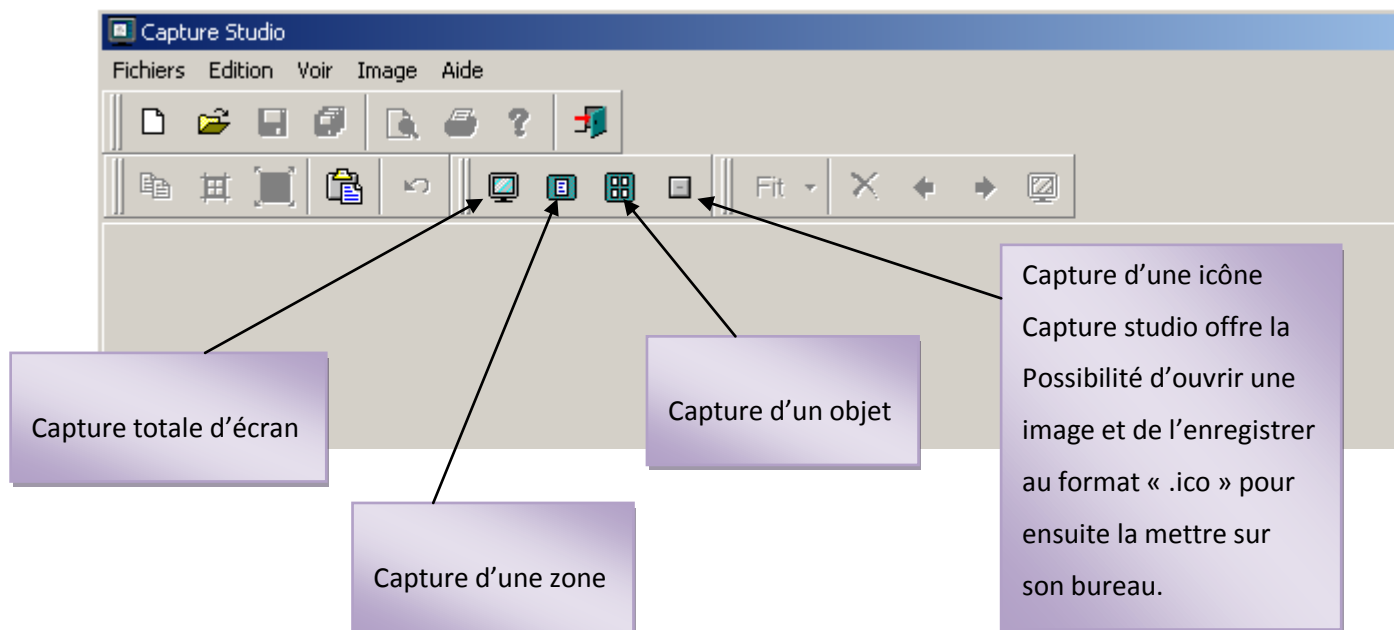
Capture Studio

Fichiers Edition Voir Image Aide

Fit

Capture totale d'écran

Capture d'une zone

Capture d'un objet

Capture d'une icône Capture studio offre la Possibilité d'ouvrir une image et de l'enregistrer au format « .ico » pour ensuite la mettre sur son bureau.